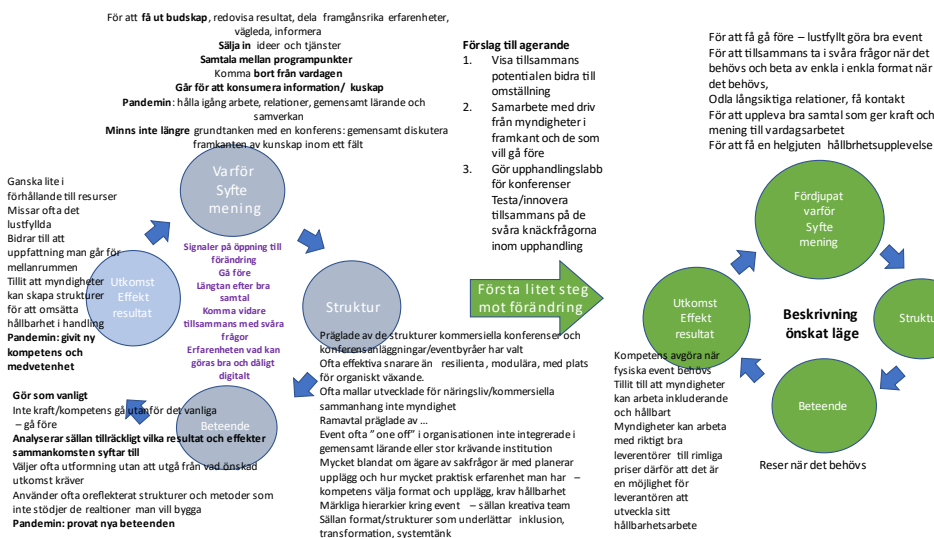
För att **få ut budskap**, redovisa resultat, dela framgånsrika erfarenheter, vägleda, informera
**Sälja in** ideer och tjänster
**Samtala mellan programpunkter**
Komma **bort från vardagen**
**Går för att konsumera information/ kuskap**
**Pandemin**: hålla igång arbete, relationer, gemensamt lärande och samverkan
**Minns inte längre** grundtanken med en konferens: gemensamt diskutera framkanten av kunskap inom ett fält

Varför
Syfte
mening

Ganska lite i förhållande till resurser
Missar ofta det lustfyllda
Bidrar till att uppfattning man går för mellanrummen
Tillit att myndigheter kan skapa strukturer för ett omsätta hållbarhet i handling
**Pandemin: givit ny kompetens och medvetenhet**

Utkomst
Effekt
resultat

**Signaler på öppning till förändring**
**Gå före**
**Längtan efter bra samtal**
**Komma vidare tillsammans med svåra frågor**
**Erfarenheten vad kan göras bra och dåligt digitalt**

Struktur

**Gör som vanligt**
Inte kraft/kompetens gå utanför det vanliga – gå före
**Analyserar sällan tillräckligt vilka resultat och effekter sammankomsten syftar till**
Väljer ofta utformning utan att utgå från vad önskad utkomst kräver
Använder ofta oreflekterat strukturer och metoder som inte stödjer de realtioner man vill bygga
**Pandemin: provat nya beteenden**

Beteende

Präglade av de strukturer kommersiella konferenser och konferensanläggningar/eventbyråer har valt
Ofta effektiva snarare än resilienta, modulära, med plats för organiskt växande.
Ofta mallar utvecklade för näringsliv/kommersiella sammanhang inte myndighet
Ramavtal präglade av …
Event ofta " one off" i organisationen inte integrerade i gemensamt lärande eller stor krävande institution
Mycket blandat om ägare av sakfrågor är med planerar upplägg och hur mycket praktisk erfarenhet man har – kompetens välja format och upplägg, krav hållbarhet
Märkliga hierarkier kring event – sällan kreativa team
Sällan format/strukturer som underlättar inklusion, transformation, systemtänk

**Förslag till agerande**
1. Visa tillsammans potentialen bidra till omställning
2. Samarbete med driv från myndigheter i framkant och de som vill gå före
3. Gör upphandlingslabb för konferenser Testa/innovera tillsammans på de svåra knäckfrågorna inom upphandling

Första litet steg mot förändring

För att få gå före – lustfyllt göra bra event
För att tillsammans ta i svåra frågor när det behövs och beta av enkla i enkla format när det behövs,
Odla långsiktiga relationer, få kontakt
För att uppleva bra samtal som ger kraft och mening till vardagsarbetet
För att få en helgjuten hållbrhetsupplevelse

Fördjupat
varför
Syfte
mening

Utkomst
Effekt
resultat

**Beskrivning önskat läge**

Struktu

Beteende

Kompetens avgöra när fysiska event behövs
Tillit till att myndigheter kan arbeta inkluderande och hållbart
Myndigheter kan arbeta med riktigt bra leverentörer till rimliga priser därför att det är en möjlighet för leverantören att utveckla sitt hållbarhetsarbete

Reser när det behövs